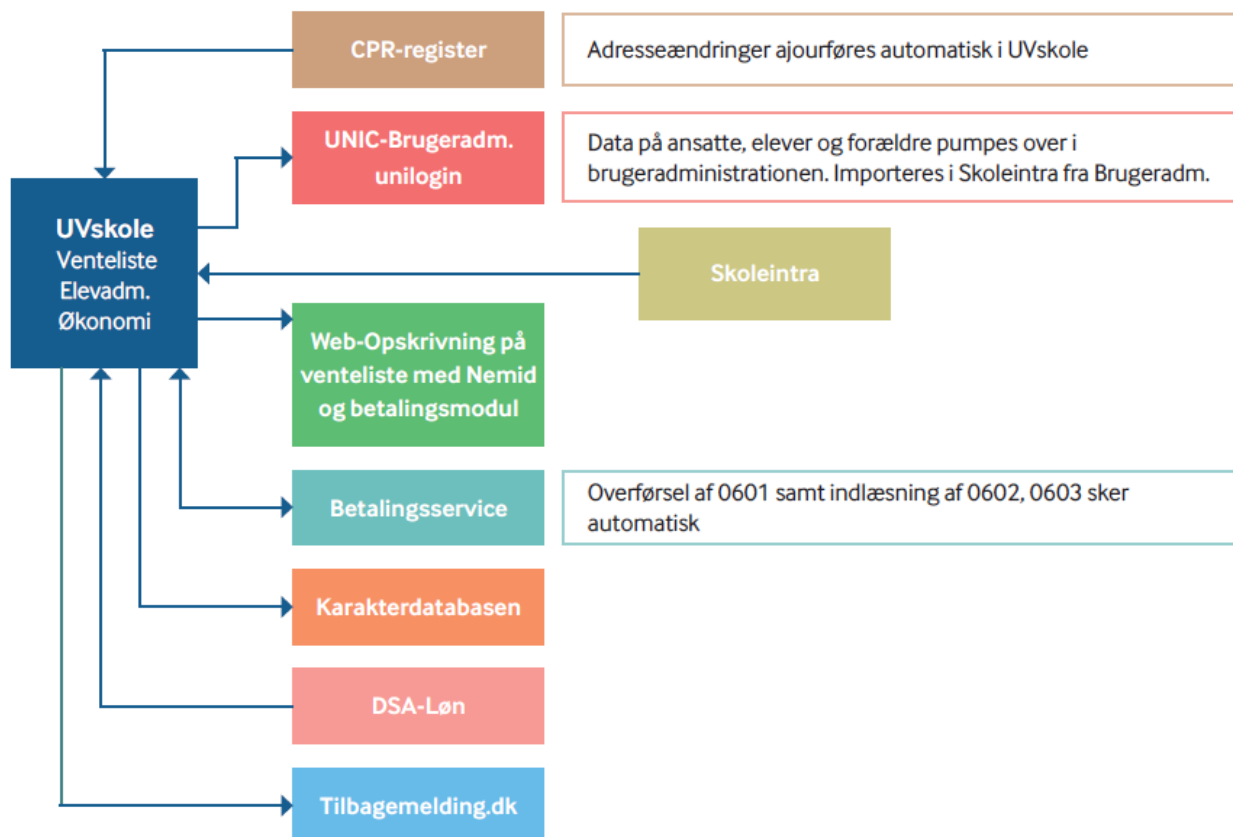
CPR-register

Adresseændringer ajourføres automatisk i UVskole

UNIC-Brugeradm. unilogin

Data på ansatte, elever og forældre pumpes over i brugeradministrationen. Importeres i Skoleintra fra Brugeradm.

UVskole
Venteliste
Elevadm.
Økonomi

Skoleintra

Web-Opskrivning på venteliste med Nemid og betalingsmodul

Betalingsservice

Overførsel af 0601 samt indlæsning af 0602, 0603 sker automatisk

Karakterdatabasen

DSA-Løn

Tilbagemelding.dk